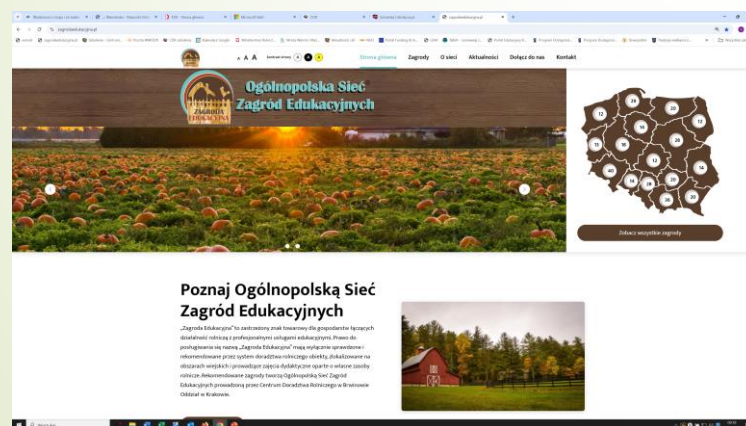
zagrodaedukacyjna.pl

A A A

Strona główna Zagrody O sieci Aktualności Dołącz do nas Kontakt

Ogólnopolska Sieć Zagród Edukacyjnych

ZAGRODA EDUKACYJNA

12 23 20 13 10 20 15 12 19 14 40 16 28 33 30 20

Zobacz wszystkie zagrody

Poznaj Ogólnopolską Sieć Zagród Edukacyjnych

„Zagroda Edukacyjna" to zastrzeżony znak towarowy dla gospodarstw łączących działalność rolniczą z profesjonalnymi usługami edukacyjnymi. Prawo do posługiwania się nazwą „Zagroda Edukacyjna" mają wyłącznie sprawdzone i rekomendowane przez system doradztwa rolniczego obiekty, zlokalizowane na obszarach wiejskich i prowadzące zajęcia dydaktyczne oparte o własne zasoby rolnicze. Rekomendowane zagrody tworzą Ogólnopolską Sieć Zagród Edukacyjnych prowadzoną przez Centrum Doradztwa Rolniczego w Brwinowie Oddział w Krakowie.